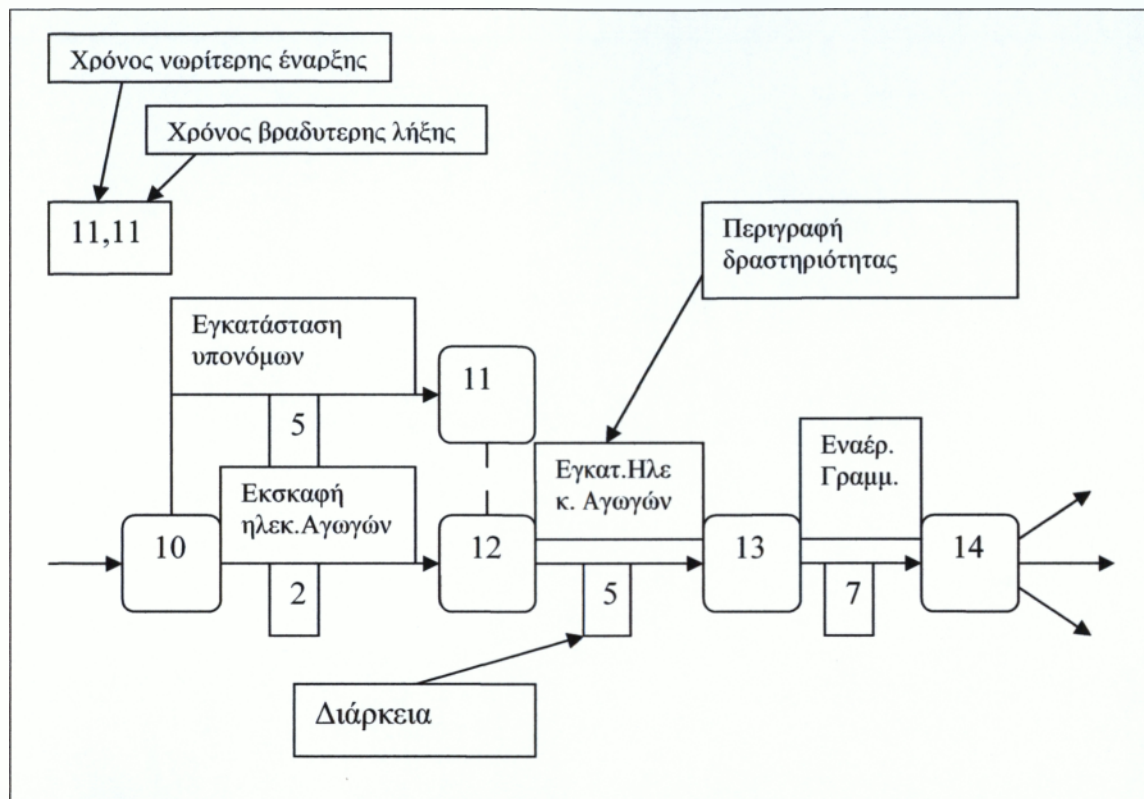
Χρόνος νωρίτερης έναρξης

Χρόνος βραδυτερης λήξης

11,11

Περιγραφή δραστηριότητας

Εγκατάσταση υπονόμων

11

5

Εκσκαφή ηλεκ.Αγωγών

Εγκατ.Ηλε κ. Αγωγών

Εναέρ. Γραμμ.

10

12

13

14

2

5

7

Διάρκεια